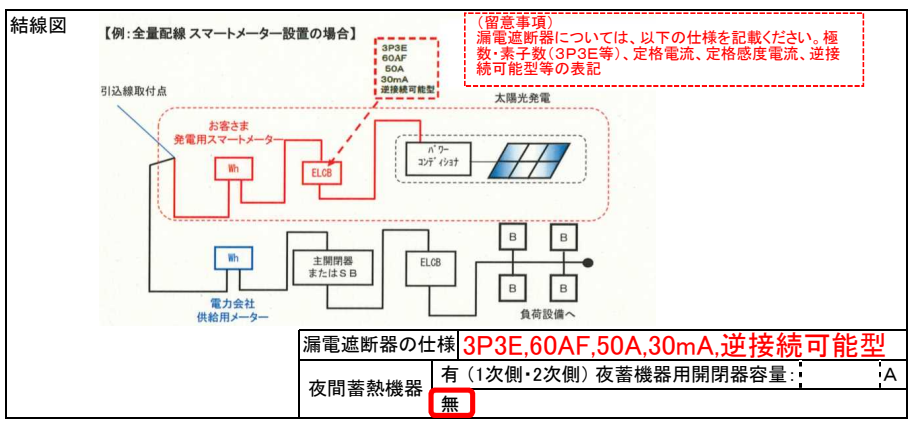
結線図

【例：全量配線 スマートメーター設置の場合】

（留意事項）
漏電遮断器については、以下の仕様を記載ください。極数・素子数（3P3E等）、定格電流、定格感度電流、逆接続可能型等の表記

3P3E
60AF
50A
30mA
逆接続可能型

引込線取付点

太陽光発電

お客さま
発電用スマートメーター

Wh

ELCB

パワーコンディショナ

Wh

主開閉器
またはＳＢ

ELCB

B

B

B

B

電力会社
供給用メーター

負荷設備へ

| 漏電遮断器の仕様 | 3P3E,60AF,50A,30mA,逆接続可能型 |
|---|---|
| 夜間蓄熱機器 | 有（1次側･2次側）夜蓄機器用開閉器容量： A |
| | 無 |